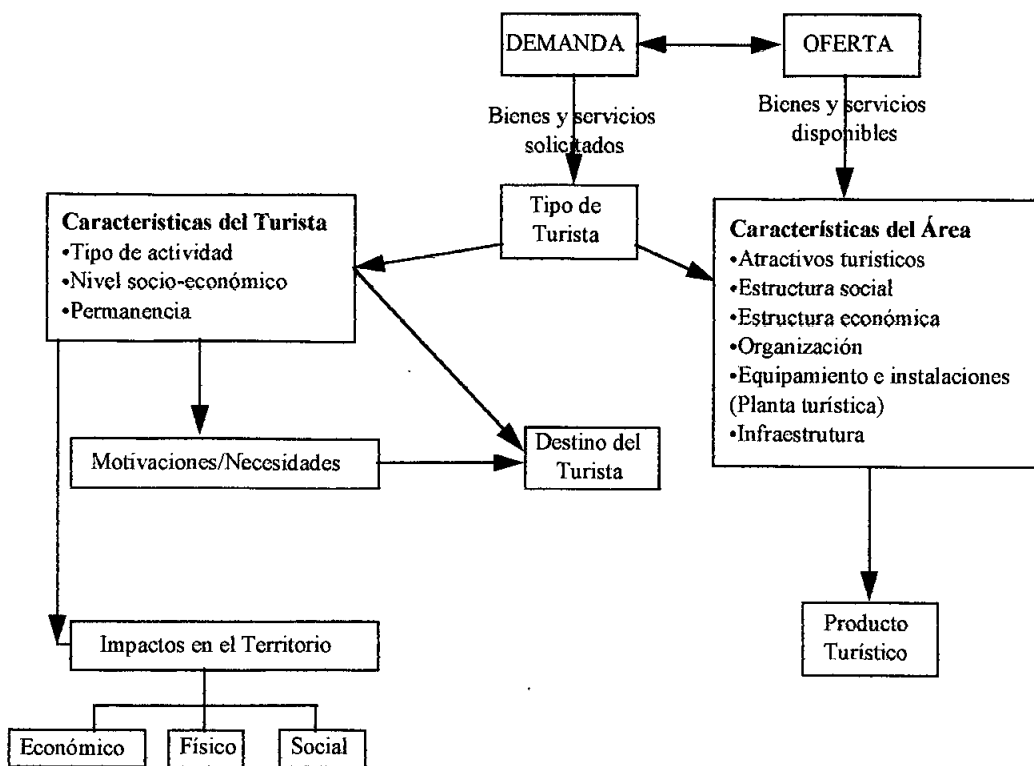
DEMANDA

OFERTA

Bienes y servicios solicitados

Bienes y servicios disponibles

Tipo de Turista

**Características del Turista**
•Tipo de actividad
•Nivel socio-económico
•Permanencia

**Características del Área**
•Atractivos turísticos
•Estructura social
•Estructura económica
•Organización
•Equipamiento e instalaciones (Planta turística)
•Infraestrutura

Motivaciones/Necesidades

Destino del Turista

Producto Turístico

Impactos en el Territorio

Económico

Físico

Social